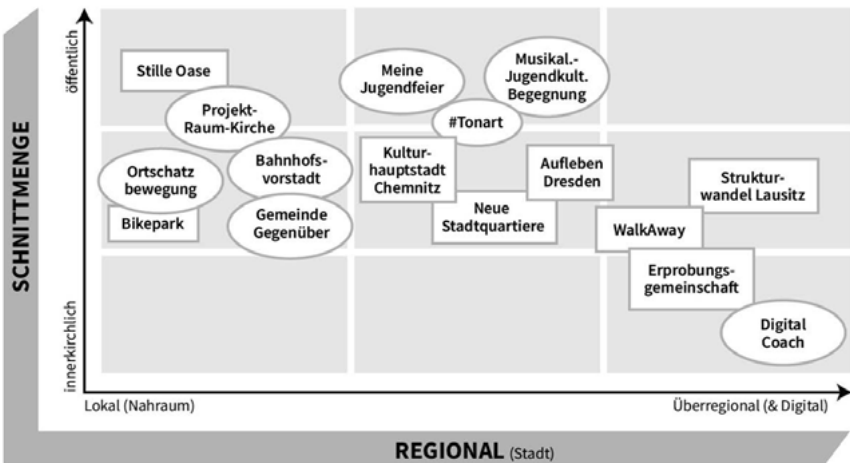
SCHNITTMENGE

öffentlich

innerkirchlich

Stille Oase

Projekt-Raum-Kirche

Ortschatz bewegung

Bahnhofs-vorstadt

Bikepark

Gemeinde Gegenüber

Meine Jugendfeier

Musikal.-Jugendkult. Begegnung

#Tonart

Kultur-hauptstadt Chemnitz

Aufleben Dresden

Neue Stadtquartiere

Struktur-wandel Lausitz

WalkAway

Erprobungs-gemeinschaft

Digital Coach

Lokal (Nahraum)

Überregional (& Digital)

REGIONAL (Stadt)